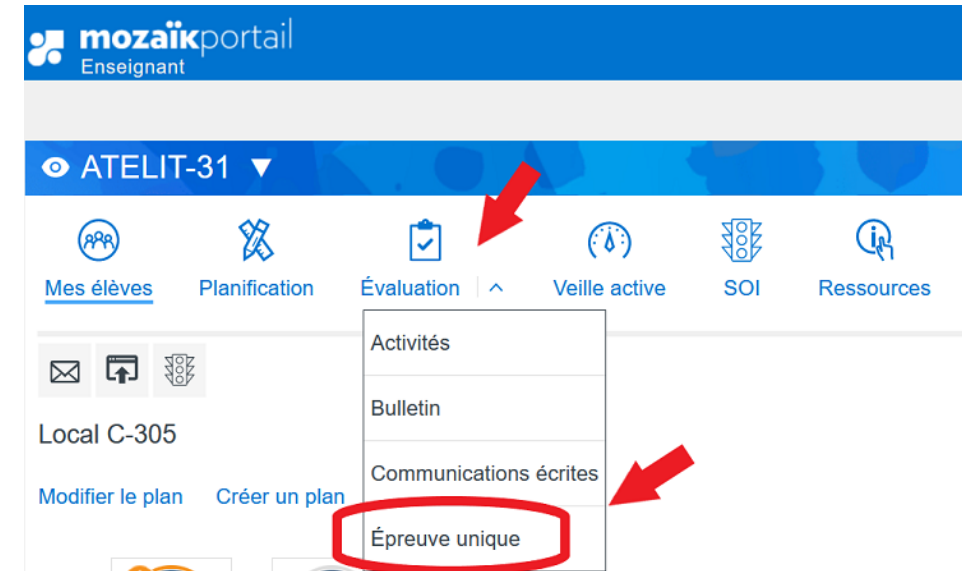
mozaïkportail
Enseignant

ATELIT-31 ▼

Mes élèves
Planification
Évaluation
Veille active
SOI
Ressources

Activités
Bulletin
Communications écrites
Épreuve unique

Local C-305

Modifier le plan
Créer un plan